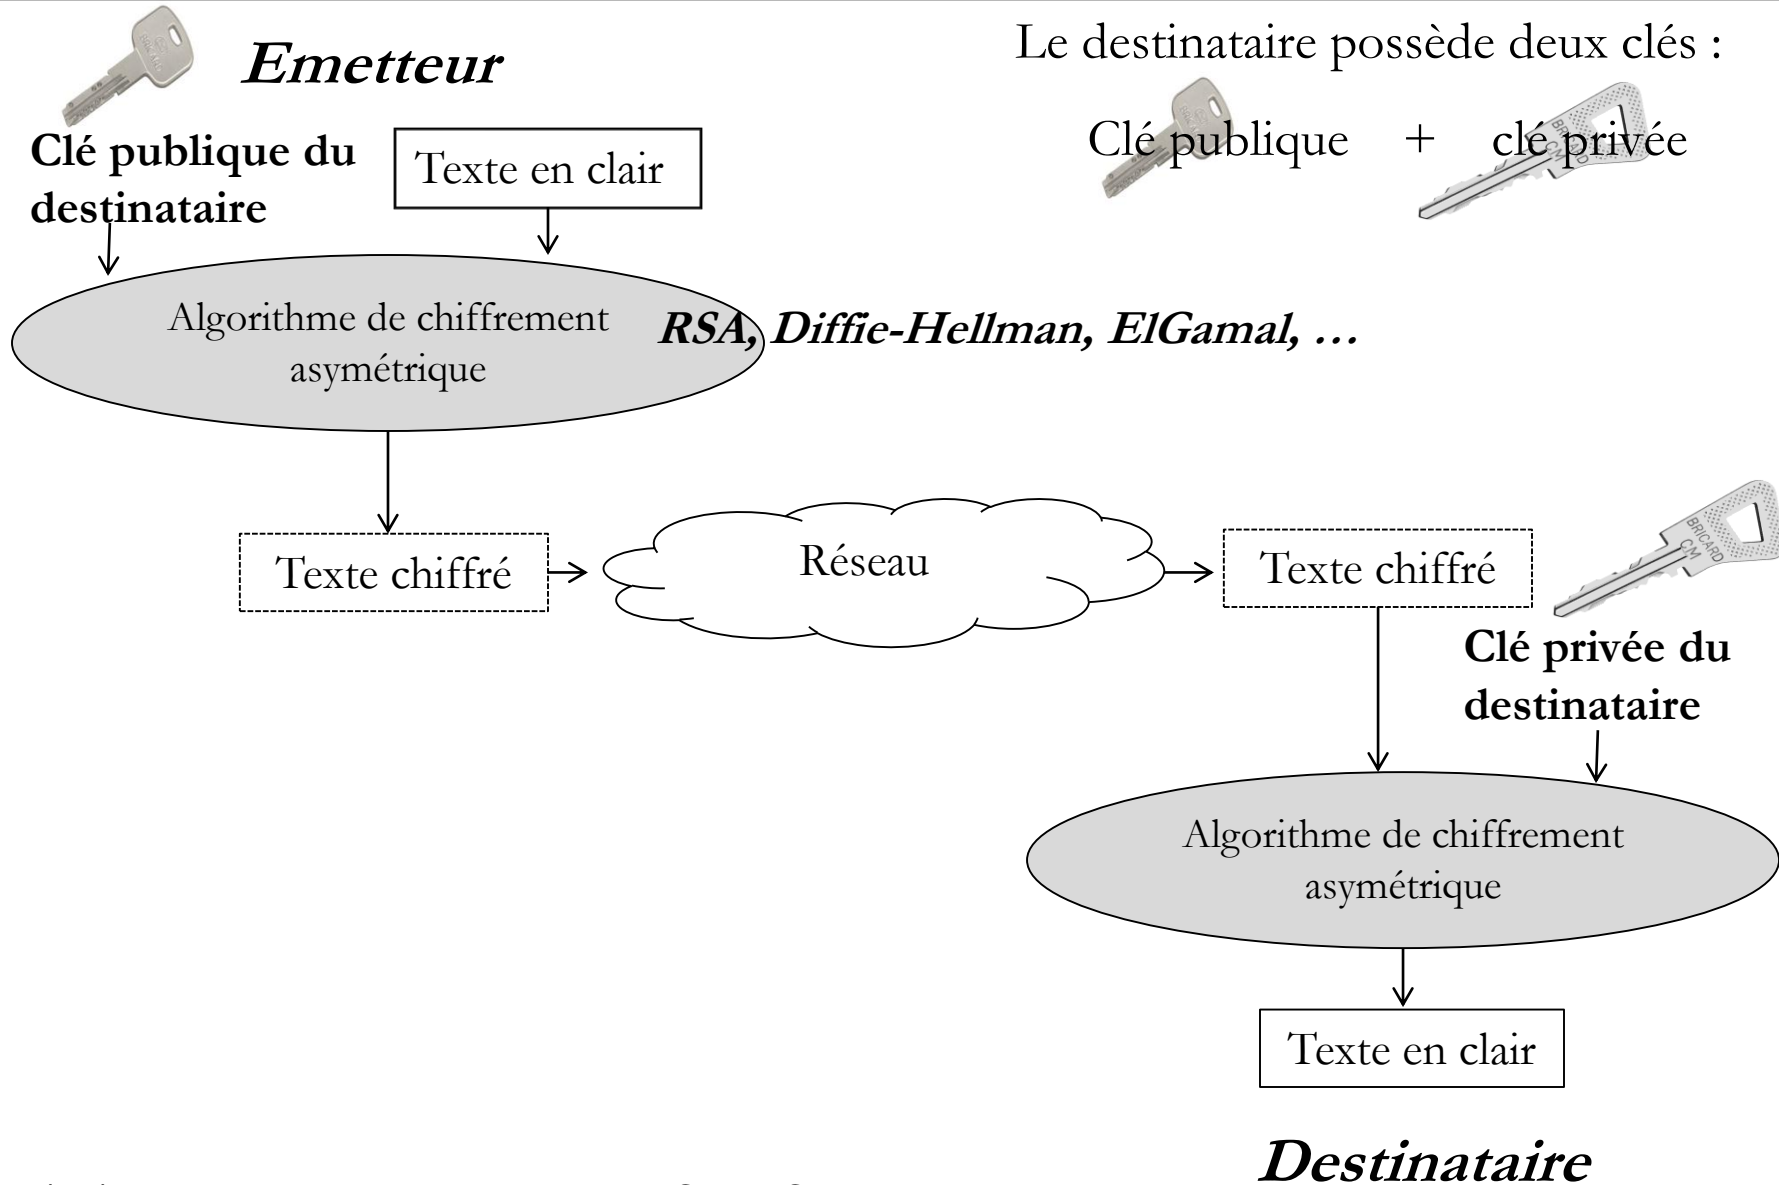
Emetteur

Le destinataire possède deux clés :

Clé publique + clé privée

Clé publique du destinataire

Texte en clair

Algorithme de chiffrement asymétrique

RSA, Diffie-Hellman, ElGamal, …

Texte chiffré

Réseau

Texte chiffré

Clé privée du destinataire

Algorithme de chiffrement asymétrique

Texte en clair

Destinataire